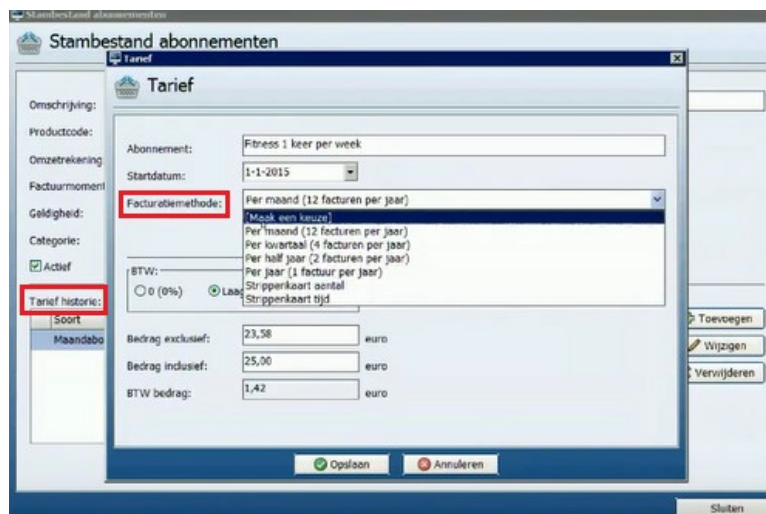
Stambestand abonnementen

Stambestand abonnementen

Omschrijving:

Productcode:

Omzetrekening

Factuurmoment

Geldigheid:

Categorie:

Actief

Tarief historie:

Soort

Maandabo

Tarief

Tarief

Abonnement: Fitness 1 keer per week

Startdatum: 1-1-2015

Facturatiemethode: Per maand (12 facturen per jaar)

[Maak een keuze]
Per maand (12 facturen per jaar)
Per kwartaal (4 facturen per jaar)
Per half jaar (2 facturen per jaar)
Per jaar (1 factuur per jaar)
Stripperkaart aantal
Stripperkaart tijd

BTW:

0 (0%)

Laa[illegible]

Bedrag exclusief: 23,58 euro

Bedrag inclusief: 25,00 euro

BTW bedrag: 1,42 euro

Opslaan

Annuleren

Toevoegen

Wijzigen

Verwijderen

Sluiten